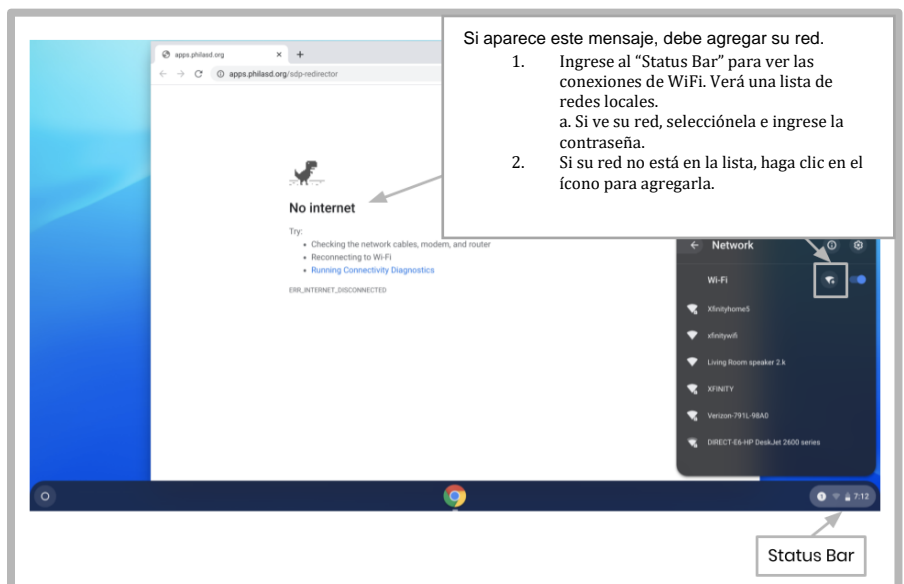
apps.philasd.org × +

← → C ⓘ apps.philasd.org/sdp-redirector

No internet

Try:

- Checking the network cables, modem, and router
- Reconnecting to Wi-Fi
- Running Connectivity Diagnostics

ERR_INTERNET_DISCONNECTED

Si aparece este mensaje, debe agregar su red.

1. Ingrese al "Status Bar" para ver las conexiones de WiFi. Verá una lista de redes locales.
a. Si ve su red, selecciónela e ingrese la contraseña.
2. Si su red no está en la lista, haga clic en el ícono para agregarla.

← Network

Wi-Fi

Xfinityhome5

xfinitywifi

Living Room speaker 2.k

XFINITY

Verizon-791L-98A0

DIRECT-E6-HP DeskJet 2600 series

7:12

Status Bar